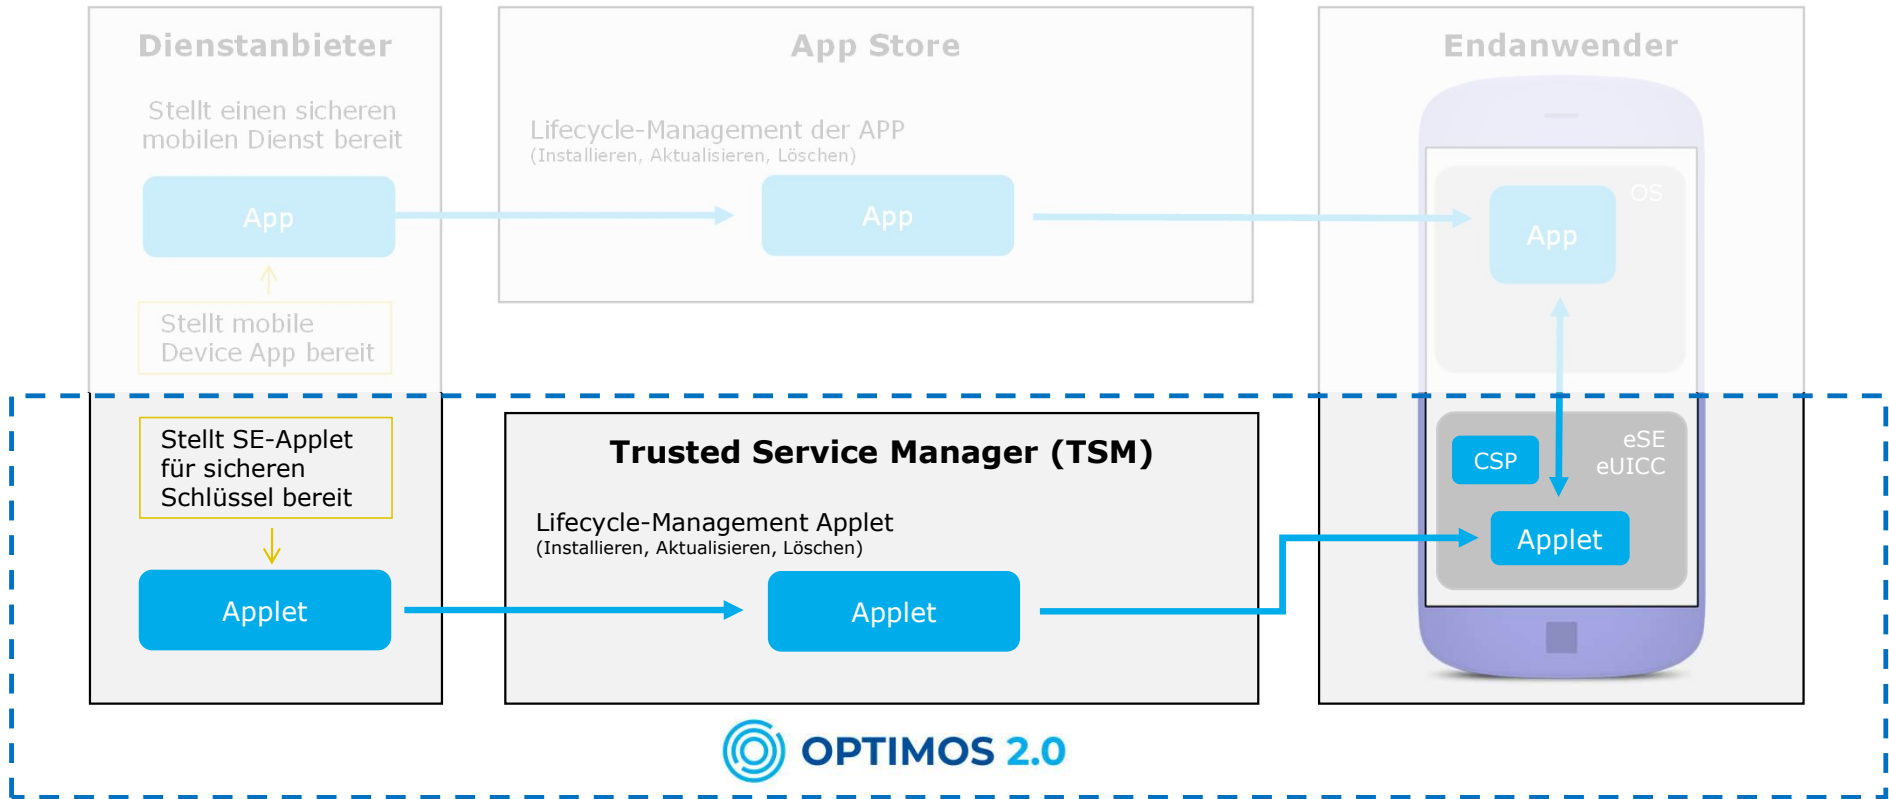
Dienstanbieter

Stellt einen sicheren mobilen Dienst bereit

App

Stellt mobile Device App bereit

Stellt SE-Applet für sicheren Schlüssel bereit

Applet

App Store

Lifecycle-Management der APP
(Installieren, Aktualisieren, Löschen)

App

Trusted Service Manager (TSM)

Lifecycle-Management Applet
(Installieren, Aktualisieren, Löschen)

Applet

Endanwender

OS

App

CSP

eSE
eUICC

Applet

OPTIMOS 2.0